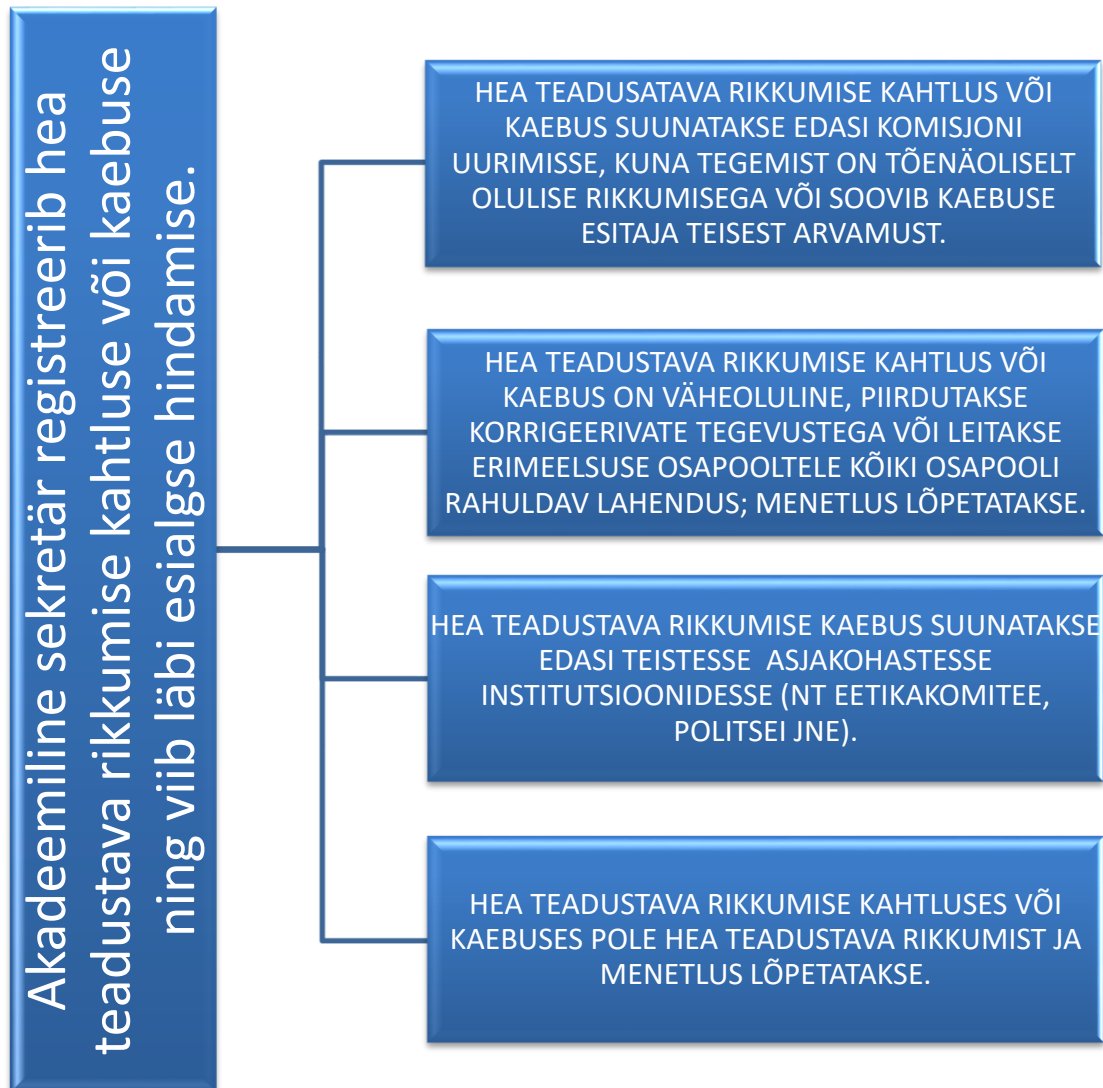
Akadeemiline sekretär registreerib hea teadustava rikkumise kahtluse või kaebuse ning viib läbi esialgse hindamise.

HEA TEADUSATAVA RIKKUMISE KAHTLUS VÕI KAEBUS SUUNATAKSE EDASI KOMISJONI UURIMISSE, KUNA TEGEMIST ON TÕENÄOLISELT OLULISE RIKKUMISEGA VÕI SOOVIB KAEBUSE ESITAJA TEISEST ARVAMUST.

HEA TEADUSTAVA RIKKUMISE KAHTLUS VÕI KAEBUS ON VÄHEOLULINE, PIIRDUTAKSE KORRIGEERIVATE TEGEVUSTEGA VÕI LEITAKSE ERIMEELSUSE OSAPOOLTELE KÕIKI OSAPOOLI RAHULDAV LAHENDUS; MENETLUS LÕPETATAKSE.

HEA TEADUSTAVA RIKKUMISE KAEBUS SUUNATAKSE EDASI TEISTESSE ASJAKOHASTESSE INSTITUTSIOONIDESSE (NT EETIKAKOMITEE, POLITSEI JNE).

HEA TEADUSTAVA RIKKUMISE KAHTLUSES VÕI KAEBUSES POLE HEA TEADUSTAVA RIKKUMIST JA MENETLUS LÕPETATAKSE.